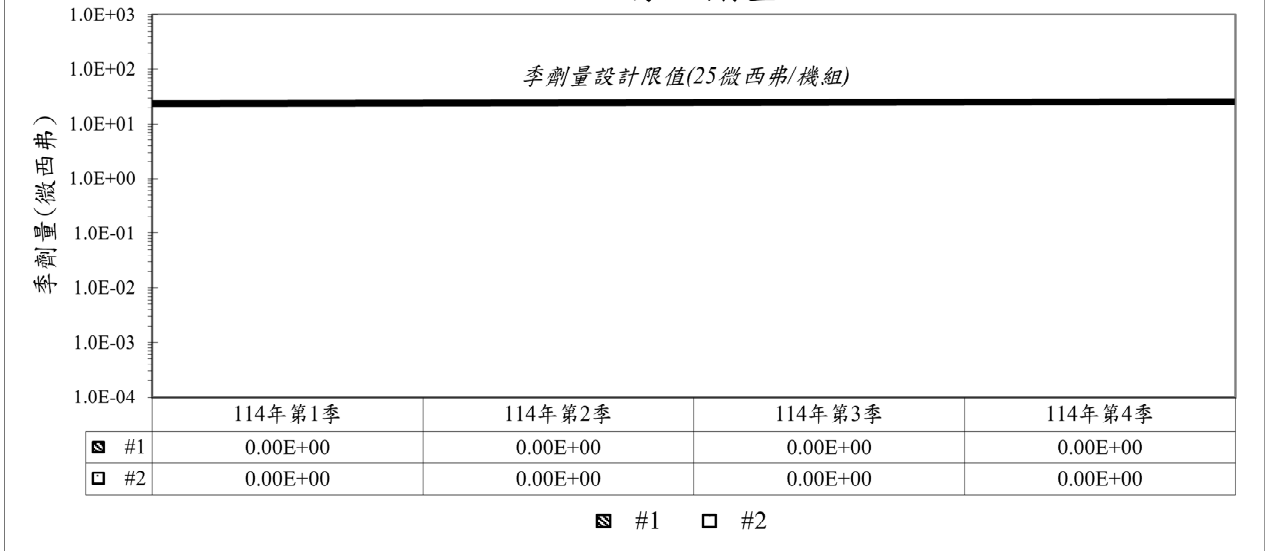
1.0E+03
1.0E+02
1.0E+01
1.0E+00
1.0E-01
1.0E-02
1.0E-03
1.0E-04

季劑量(微西弗)

季劑量設計限值(25微西弗/機組)

|  | 114年第1季 | 114年第2季 | 114年第3季 | 114年第4季 |
|---|---|---|---|---|
| #1 | 0.00E+00 | 0.00E+00 | 0.00E+00 | 0.00E+00 |
| #2 | 0.00E+00 | 0.00E+00 | 0.00E+00 | 0.00E+00 |

#1 #2